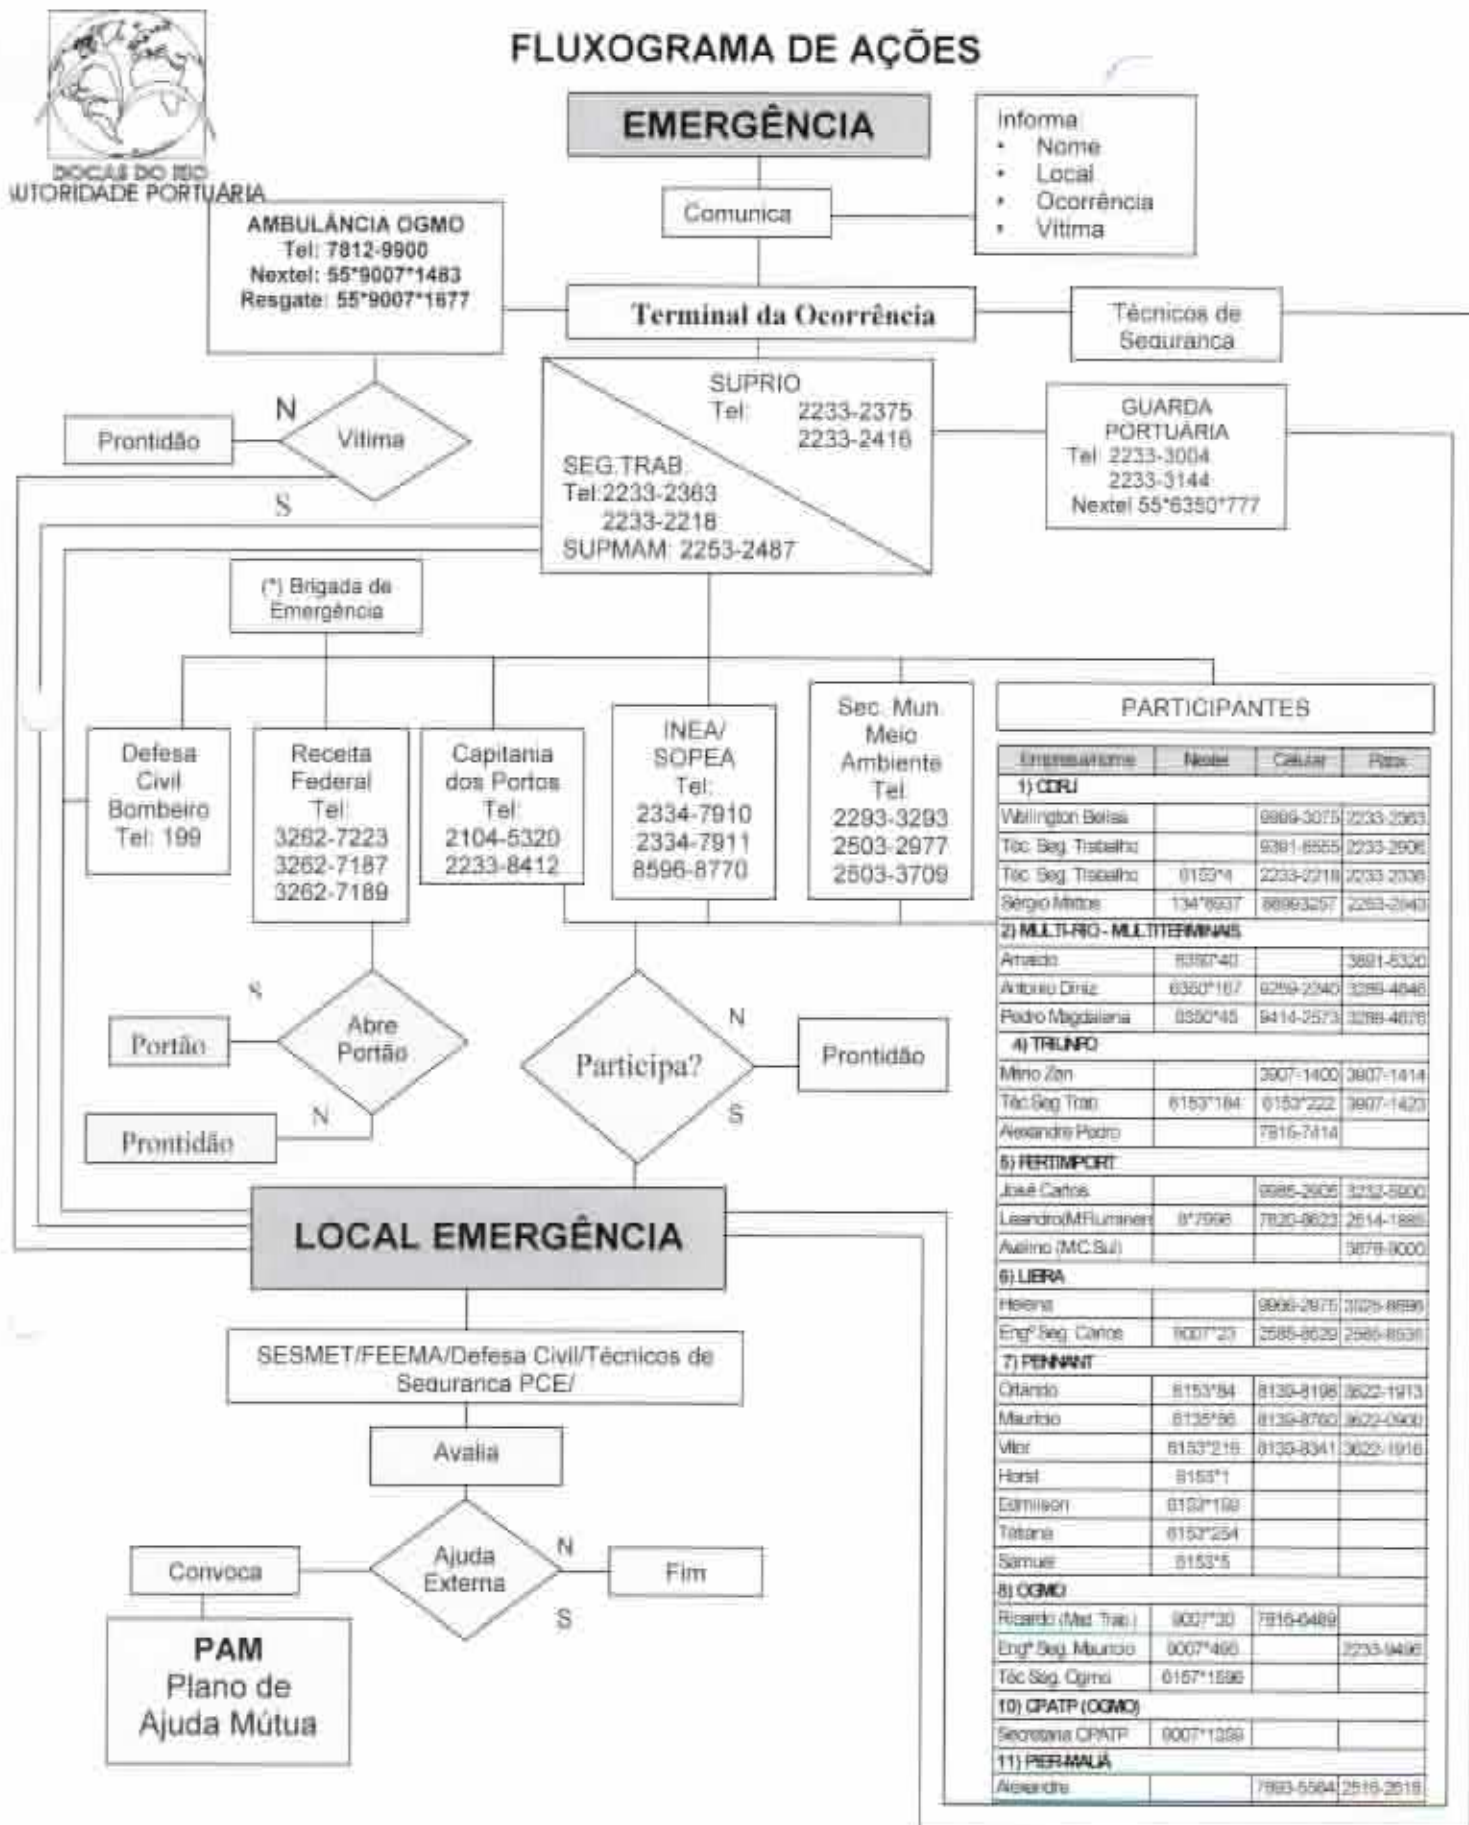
DOCAS DO RIO
AUTORIDADE PORTUARIA

FLUXOGRAMA DE AÇÕES

EMERGÊNCIA

Informa
• Nome
• Local
• Ocorrência
• Vitima

Comunica

AMBULÂNCIA OGMO
Tel: 7812-9900
Nextel: 55*9007*1483
Resgate: 55*9007*1677

Terminal da Ocorrência

Técnicos de Segurança

SUPRIO
Tel: 2233-2375
2233-2416

SEG.TRAB.
Tel:2233-2363
2233-2218
SUPMAM: 2253-2487

GUARDA PORTUÁRIA
Tel: 2233-3004
2233-3144
Nextel 55*6350*777

Prontidão

N

Vitima

S

(*) Brigada de Emergência

Defesa Civil Bombeiro Tel: 199

Receita Federal Tel: 3262-7223 3262-7187 3262-7189

Capitania dos Portos Tel: 2104-5320 2233-8412

INEA/ SOPEA Tel: 2334-7910 2334-7911 8596-8770

Sec. Mun. Meio Ambiente Tel: 2293-3293 2503-2977 2503-3709

PARTICIPANTES

| Empresa/nome | Nextel | Celular | Fone |
|---|---|---|---|
| 1) CDRJ | | | |
| Wellington Beltsa | | 9999-3075 | 2233-2363 |
| Téc. Seg. Trabalho | | 9381-6555 | 2233-2906 |
| Téc. Seg. Trabalho | 6153*4 | 2233-2218 | 2233-2336 |
| Sérgio Mattos | 134*6937 | 88993257 | 2253-2840 |
| 2) MULTI-RIO - MULTITERMINAIS | | | |
| Arnaldo | 6350*40 | | 3891-6320 |
| Antonio Diniz | 6350*167 | 9259-2240 | 3289-4646 |
| Pedro Magdalena | 6350*45 | 9414-2573 | 3289-4676 |
| 4) TRIUNFO | | | |
| Mario Zan | | 3907-1400 | 3907-1414 |
| Téc.Seg.Trab. | 6153*184 | 6153*222 | 3907-1423 |
| Alexandre Pedro | | 7815-7414 | |
| 5) FERTIMPORT | | | |
| José Carlos | | 9985-2905 | 3232-5900 |
| Leandro(MFluminen | 8*7996 | 7820-8623 | 2614-1885 |
| Avelino (MC Sul) | | | 3878-9000 |
| 6) LIBRA | | | |
| Helena | | 9966-2875 | 3025-8896 |
| Engº Seg. Carlos | 9007*23 | 2585-8529 | 2585-8536 |
| 7) PENNANT | | | |
| Orlando | 6153*84 | 8139-8198 | 3622-1913 |
| Mauricio | 6135*86 | 8139-8760 | 3622-0900 |
| Vitor | 6153*215 | 8139-8341 | 3622-1916 |
| Horst | 6153*1 | | |
| Edmilson | 6153*159 | | |
| Tatiana | 6153*254 | | |
| Samuel | 6153*5 | | |
| 8) OGMO | | | |
| Ricardo (Med. Trab.) | 9007*30 | 7816-6489 | |
| Engº Seg. Mauricio | 9007*495 | | 2233-9496 |
| Téc.Seg. Ogmo | 6157*1596 | | |
| 10) CPATP (OGMO) | | | |
| Secretaria CPATP | 9007*1359 | | |
| 11) PIER-MAUÁ | | | |
| Alexandre | | 7893-5564 | 2516-2618 |

S

Portão

Abre Portão

N

Prontidão

Participa?

N

Prontidão

S

LOCAL EMERGÊNCIA

SESMET/FEEMA/Defesa Civil/Técnicos de Segurança PCE/

Avalia

Convoca

Ajuda Externa

N

Fim

S

PAM
Plano de Ajuda Mútua